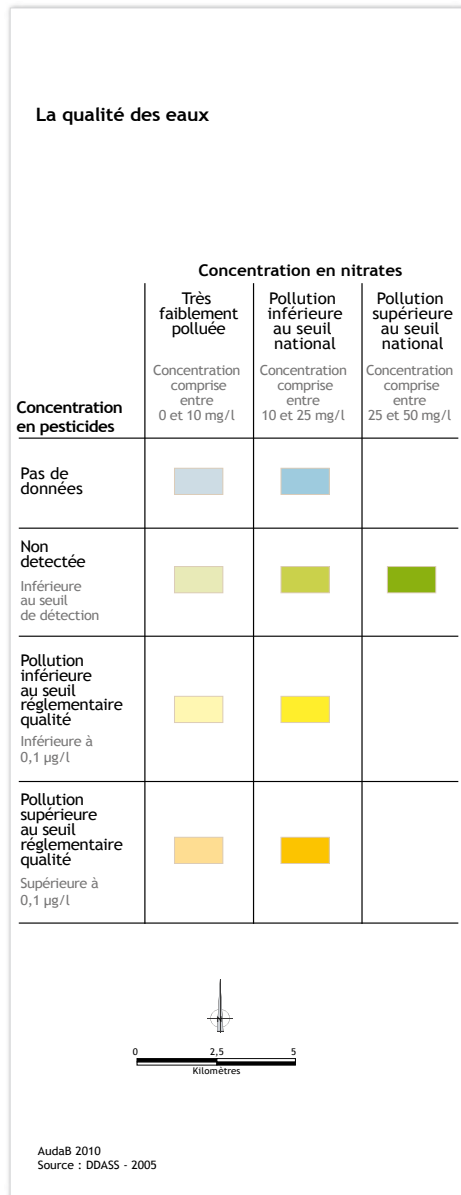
La qualité des eaux

Concentration en nitrates

| Concentration en pesticides | Très faiblement polluée<br>Concentration comprise entre 0 et 10 mg/l | Pollution inférieure au seuil national<br>Concentration comprise entre 10 et 25 mg/l | Pollution supérieure au seuil national<br>Concentration comprise entre 25 et 50 mg/l |
|---|---|---|---|
| Pas de données | | | |
| Non detectée<br>Inférieure au seuil de détection | | | |
| Pollution inférieure au seuil réglementaire qualité<br>Inférieure à 0,1 µg/l | | | |
| Pollution supérieure au seuil réglementaire qualité<br>Supérieure à 0,1 µg/l | | | |

N

0 2,5 5
Kilomètres

AudaB 2010
Source : DDASS - 2005